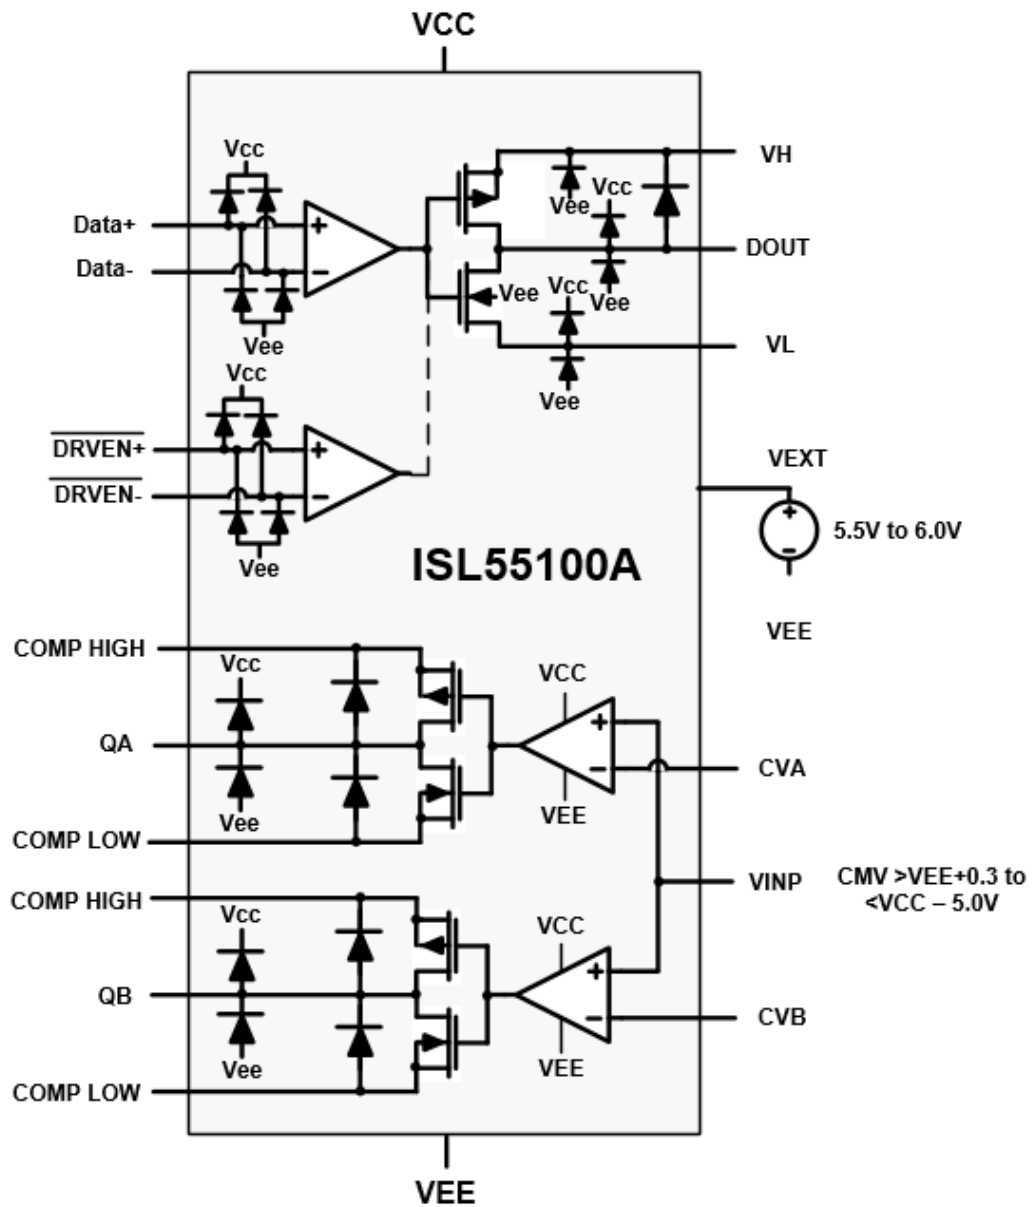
VCC

Vcc
Data+
Data-
Vee
Vcc
$\overline{\text{DRVEN}}$+
$\overline{\text{DRVEN}}$-
Vee

VH
Vcc
Vee
DOUT
Vee
Vcc
Vee
VL
Vee

VEXT
5.5V to 6.0V
VEE

ISL55100A

COMP HIGH
Vcc
QA
Vee
COMP LOW
VCC
VEE
CVA

VINP
CMV >VEE+0.3 to <VCC – 5.0V

COMP HIGH
Vcc
QB
Vee
COMP LOW
VCC
VEE
CVB

VEE